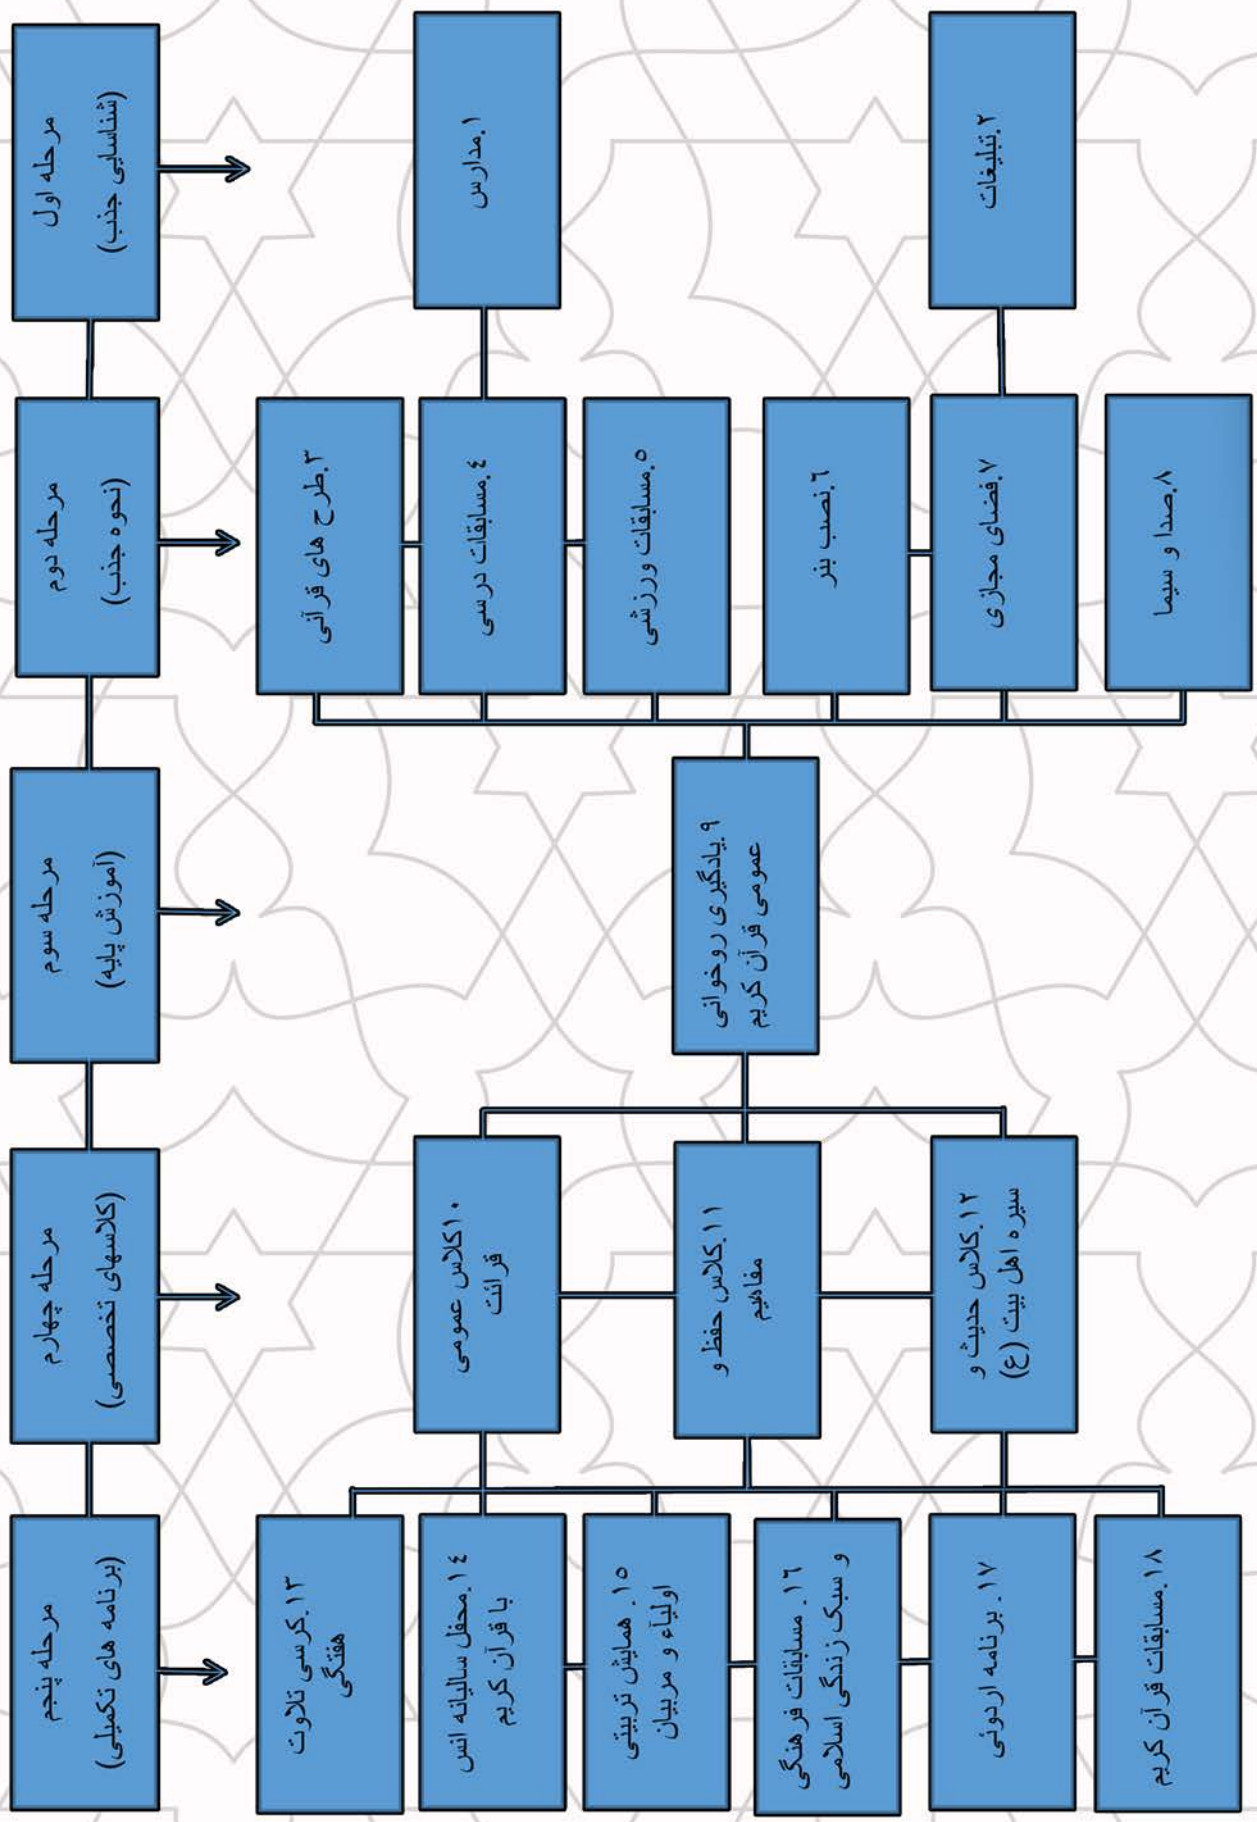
مرحله اول
(شناسایی جذب)

۱.مدارس

۲.تبلیغات

مرحله دوم
(نحوه جذب)

۳.طرح های قرآنی

۴.مسابقات درسی

۵.مسابقات ورزشی

۶.نصب بنر

۷.فضای مجازی

۸.صدا و سیما

مرحله سوم
(اموزش پایه)

۹.یادگیری روخوانی عمومی قرآن کریم

مرحله چهارم
(کلاسهای تخصصی)

۱۰.کلاس عمومی قرائت

۱۱.کلاس حفظ و مفاهیم

۱۲.کلاس حدیث و سیره اهل بیت (ع)

مرحله پنجم
(برنامه های تکمیلی)

۱۳.کرسی تلاوت هفتگی

۱۴.محفل سالیانه انس با قرآن کریم

۱۵. همایش تربیتی اولیاء و مربیان

۱۶. مسابقات فرهنگی و سبک زندگی اسلامی

۱۷. برنامه اردوئی

۱۸.مسابقات قرآن کریم